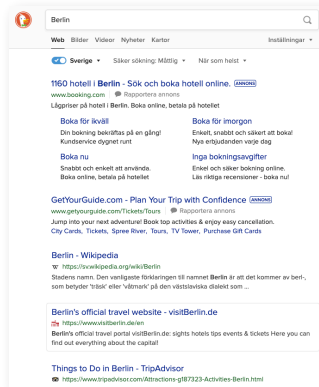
Berlin

Web Bilder Videor Nyheter Kartor Inställningar

Sverige Säker sökning: Måttlig När som helst

1160 hotell i Berlin - Sök och boka hotell online. ANNONS
www.booking.com Rapportera annons
Lågpriser på hotell i Berlin. Boka online, betala på hotellet

Boka för ikväll
Din bokning bekräftas på en gång! Kundservice dygnet runt

Boka för imorgon
Enkelt, snabbt och säkert att boka! Nya erbjudanden varje dag

Boka nu
Snabbt och enkelt att använda. Boka online, betala på hotellet

Inga bokningsavgifter
Enkel och säker bokning online. Läs riktiga recensioner - boka nu!

GetYourGuide.com - Plan Your Trip with Confidence ANNONS
www.getyourguide.com/Tickets/Tours Rapportera annons
Jump into your next adventure! Book top activities & enjoy easy cancellation.
City Cards, Tickets, Spree River, Tours, TV Tower, Purchase Gift Cards

Berlin - Wikipedia
https://sv.wikipedia.org/wiki/Berlin
Stadens namn. Den vanligaste förklaringen till namnet Berlin är att det kommer av berl-, som betyder 'träsk' eller 'våtmark' på den västslaviska dialekt som ...

Berlin's official travel website - visitBerlin.de
https://www.visitberlin.de/en
Berlin's official travel portal visitBerlin.de: sights hotels tips events & tickets Here you can find out everything about the capital!

Things to Do in Berlin - TripAdvisor
https://www.tripadvisor.com/Attractions-g187323-Activities-Berlin.html